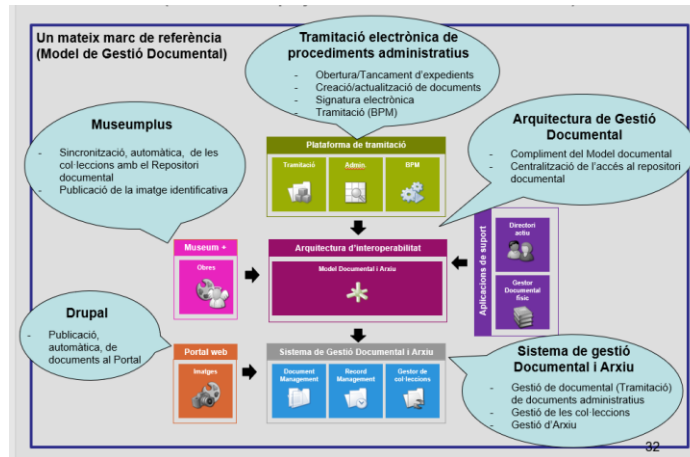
Un mateix marc de referència (Model de Gestió Documental)

Tramitació electrònica de procediments administratius

- Obertura/Tancament d'expedients
- Creació/actualització de documents
- Signatura electrònica
- Tramitació (BPM)

Museumplus

- Sincronització, automàtica, de les col·leccions amb el Repositori documental
- Publicació de la imatge identificativa

Arquitectura de Gestió Documental

- Compliment del Model documental
- Centralització de l'accés al repositori documental

Plataforma de tramitació

Tramitació

Admin.

BPM

Museum +

Obres

Arquitectura d'interoperabilitat

Model Documental i Arxiu

Aplicacions de suport

Directori actiu

Gestor Documental físic

Drupal

- Publicació, automàtica, de documents al Portal

Portal web

Imatges

Sistema de Gestió Documental i Arxiu

Document Management

Record Management

Gestor de col·leccions

Sistema de gestió Documental i Arxiu

- Gestió de documental (Tramitació) de documents administratius
- Gestió de les col·leccions
- Gestió d'Arxiu

32